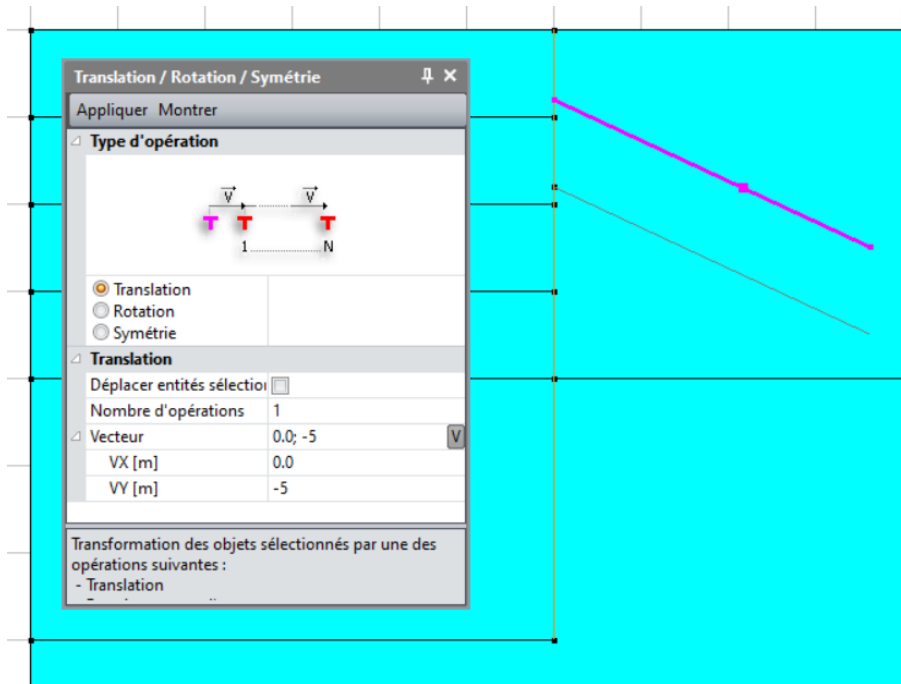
Translation / Rotation / Symétrie

Appliquer Montrer

Type d'opération

$\vec{V}$ $\vec{V}$

1 N

Translation
Rotation
Symétrie

Translation

| Déplacer entités sélectio | |
|---|---|
| Nombre d'opérations | 1 |
| Vecteur | 0.0; -5 |
| VX [m] | 0.0 |
| VY [m] | -5 |

V

Transformation des objets sélectionnés par une des opérations suivantes :
- Translation